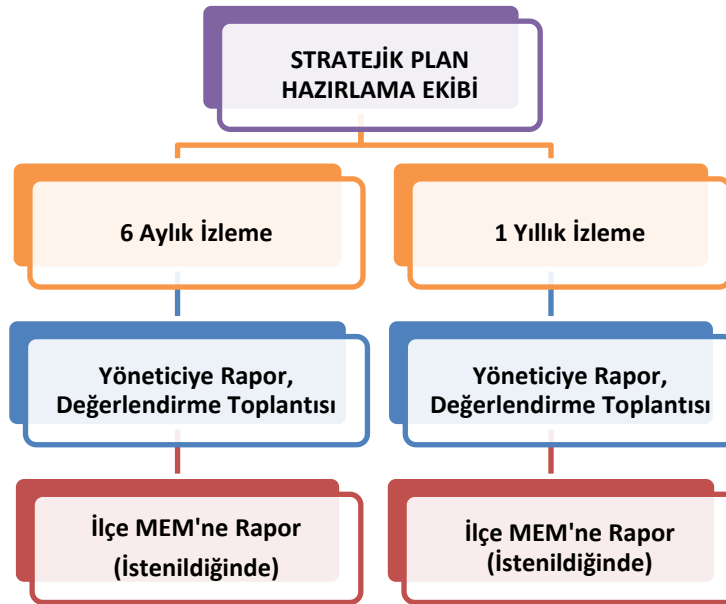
STRATEJİK PLAN HAZIRLAMA EKİBİ

6 Aylık İzleme

Yöneticiye Rapor, Değerlendirme Toplantısı

İlçe MEM'ne Rapor (İstenildiğinde)

1 Yıllık İzleme

Yöneticiye Rapor, Değerlendirme Toplantısı

İlçe MEM'ne Rapor (İstenildiğinde)